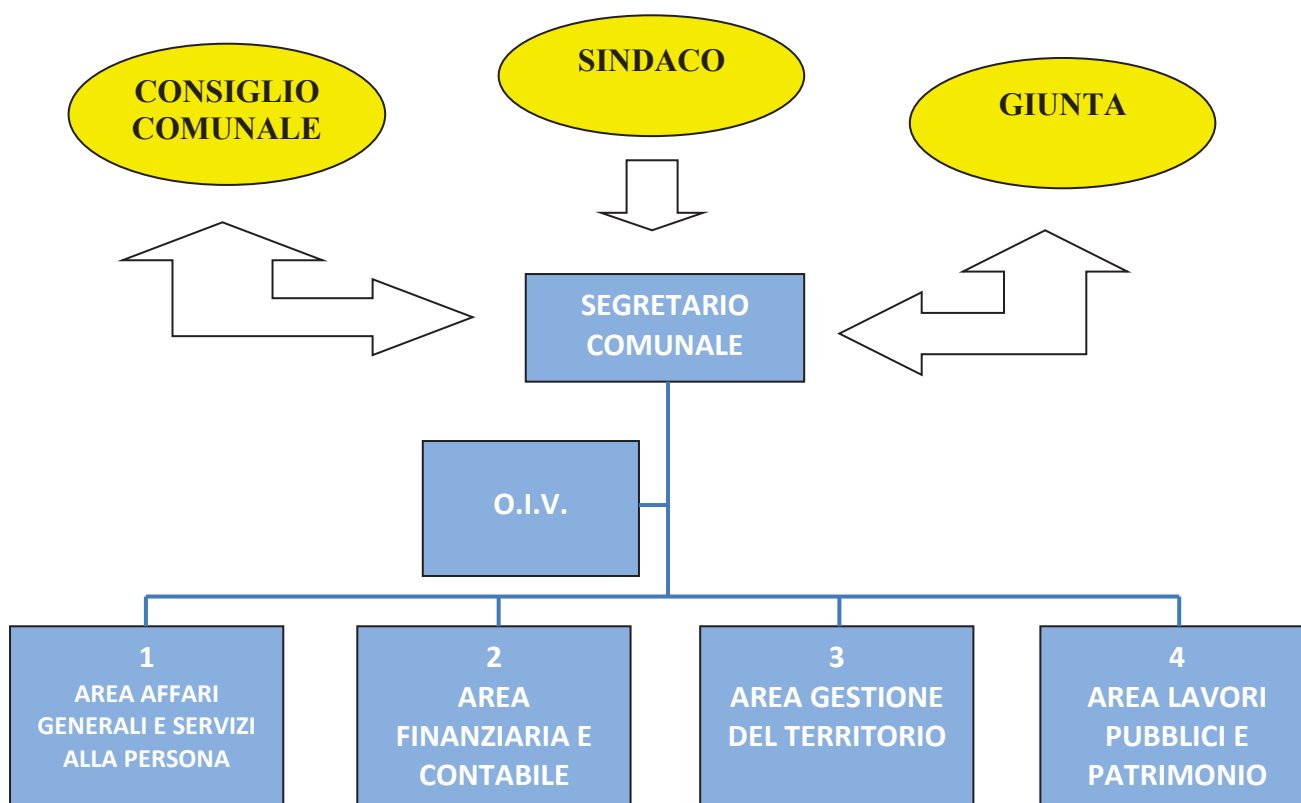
CONSIGLIO COMUNALE

SINDACO

GIUNTA

SEGRETARIO COMUNALE

O.I.V.

1
AREA AFFARI GENERALI E SERVIZI ALLA PERSONA

2
AREA FINANZIARIA E CONTABILE

3
AREA GESTIONE DEL TERRITORIO

4
AREA LAVORI PUBBLICI E PATRIMONIO